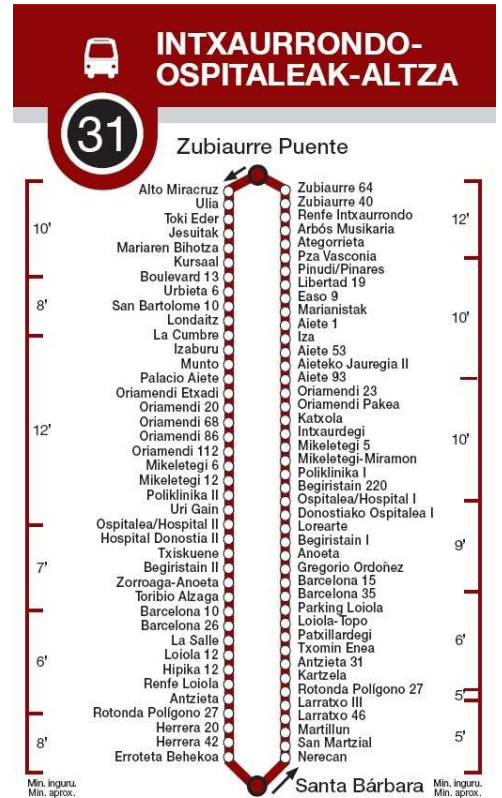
INTXAURRONDO-OSPITALEAK-ALTZA

31

Zubiaurre Puente

10'
8'
12'
7'
6'
8'

Alto Miracruz
Ulia
Toki Eder
Jesuitak
Mariaren Bihotza
Kursaal
Boulevard 13
Urbieta 6
San Bartolome 10
Londaitz
La Cumbre
Izaburu
Munto
Palacio Aiete
Oriamendi Etxadi
Oriamendi 20
Oriamendi 68
Oriamendi 86
Oriamendi 112
Mikeletegi 6
Mikeletegi 12
Poliklinika II
Uri Gain
Ospitalea/Hospital II
Hospital Donostia II
Txiskuene
Begiristain II
Zorroaga-Anoeta
Toribio Alzaga
Barcelona 10
Barcelona 26
La Salle
Loiola 12
Hipika 12
Renfe Loiola
Antzieta
Rotonda Polígono 27
Herrera 20
Herrera 42
Erroteta Behekoa

Zubiaurre 64
Zubiaurre 40
Renfe Intxaurrondo
Arbós Musikaria
Ategorrieta
Pza Vasconia
Pinudi/Pinares
Libertad 19
Easo 9
Marianistak
Aiete 1
Iza
Aiete 53
Aieteko Jauregia II
Aiete 93
Oriamendi 23
Oriamendi Pakea
Katxola
Intxaurdegi
Mikeletegi 5
Mikeletegi-Miramon
Poliklinika I
Begiristain 220
Ospitalea/Hospital I
Donostiako Ospitalea I
Lorearte
Begiristain I
Anoeta
Gregorio Ordoñez
Barcelona 15
Barcelona 35
Parking Loiola
Loiola-Topo
Patxillardegi
Txomin Enea
Antzieta 31
Kartzela
Rotonda Polígono 27
Larratxo III
Larratxo 46
Martillun
San Martzial
Nerecan

12'
10'
10'
9'
6'
5'
5'

Santa Bárbara

Min. inguru.
Min. aprox.

Min. inguru.
Min. aprox.